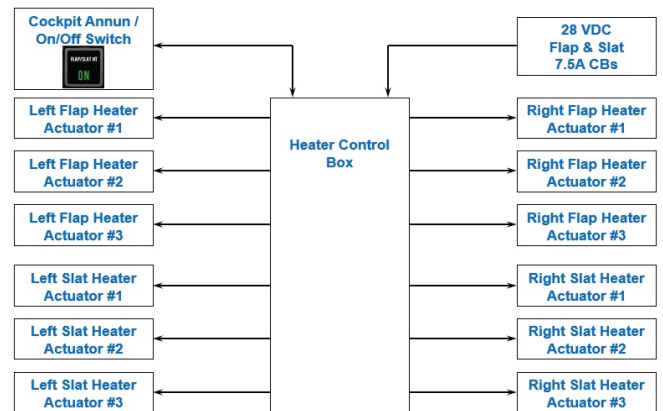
Cockpit Annun / On/Off Switch

FLAP/SLAT HT

ON

28 VDC Flap & Slat 7.5A CBs

Heater Control Box

Left Flap Heater Actuator #1

Left Flap Heater Actuator #2

Left Flap Heater Actuator #3

Left Slat Heater Actuator #1

Left Slat Heater Actuator #2

Left Slat Heater Actuator #3

Right Flap Heater Actuator #1

Right Flap Heater Actuator #2

Right Flap Heater Actuator #3

Right Slat Heater Actuator #1

Right Slat Heater Actuator #2

Right Slat Heater Actuator #3